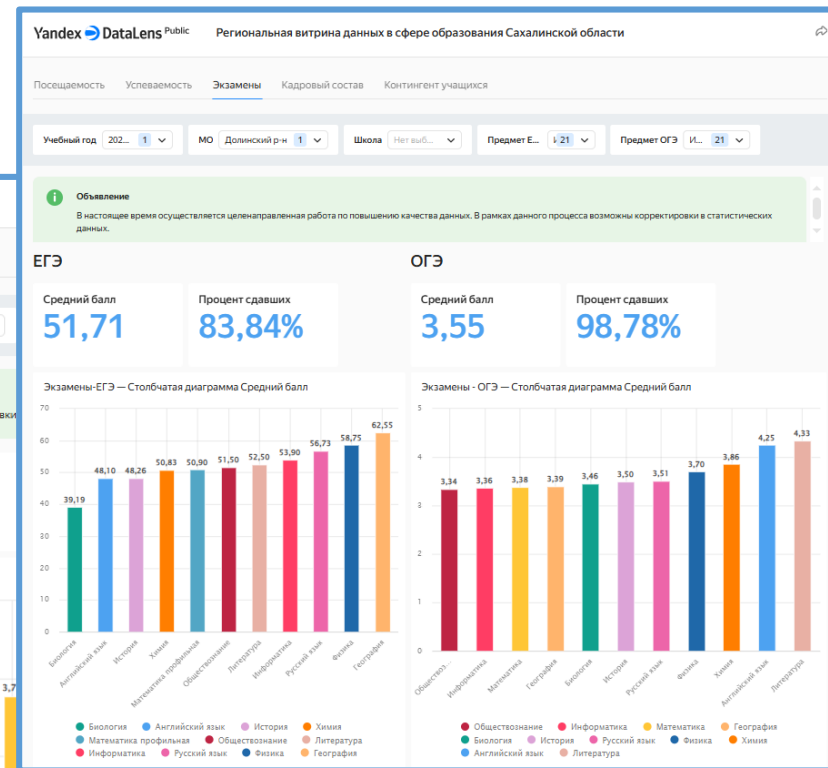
Yandex DataLens Public Региональная витрина данных в сфере образования Сахалинской области

Посещаемость Успеваемость Экзамены Кадровый состав Контингент учащихся

Учебный год 202... 1 МО Долинский р-н 1 Школа Нет выб... Предмет Е... 21 Предмет ОГЭ И... 21

Объявление
В настоящее время осуществляется целенаправленная работа по повышению качества данных. В рамках данного процесса возможны корректировки в статистических данных.

ЕГЭ

Средний балл
51,71

Процент сдавших
83,84%

ОГЭ

Средний балл
3,55

Процент сдавших
98,78%

Экзамены-ЕГЭ — Столбчатая диаграмма Средний балл

70
60
50
40
30
20
10
0

39,19
48,10
48,26
50,83
50,90
51,50
52,50
53,90
56,73
58,75
62,55

Биология
Английский язык
История
Химия
Математика профильная
Обществознание
Литература
Информатика
Русский язык
Физика
География

Биология Английский язык История Химия
Математика профильная Обществознание Литература
Информатика Русский язык Физика География

Экзамены - ОГЭ — Столбчатая диаграмма Средний балл

5
4
3
2
1
0

3,34
3,36
3,38
3,39
3,46
3,50
3,51
3,70
3,86
4,25
4,33

Обществозн...
Информатика
Математика
География
Биология
История
Русский язык
Физика
Химия
Английский язык
Литература

Обществознание Информатика Математика География
Биология История Русский язык Физика Химия
Английский язык Литература

3,7
вки